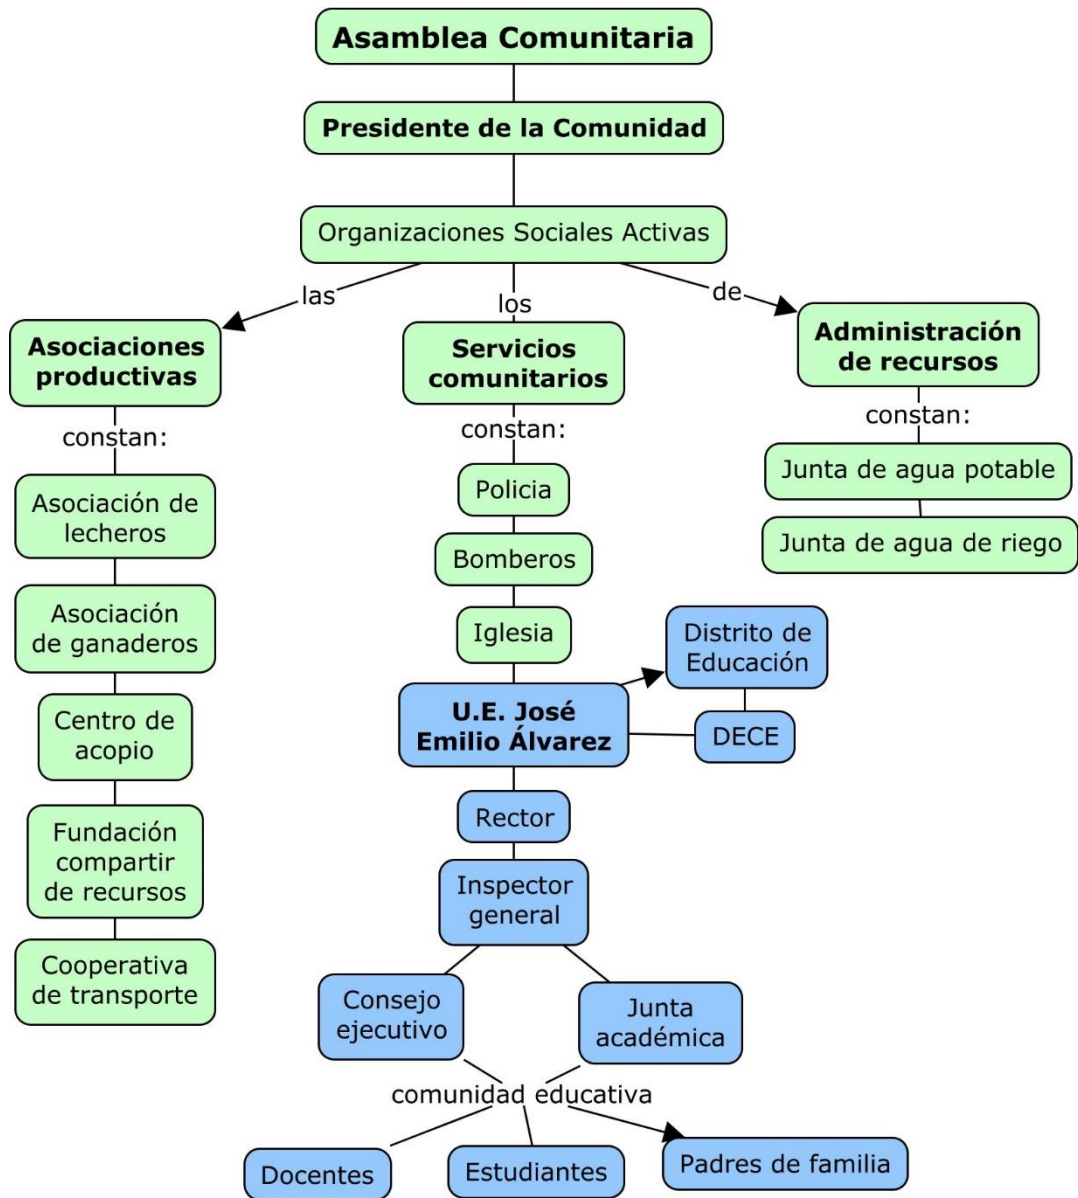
Asamblea Comunitaria

Presidente de la Comunidad

Organizaciones Sociales Activas

las

los

de

Asociaciones productivas

constan:

Asociación de lecheros

Asociación de ganaderos

Centro de acopio

Fundación compartir de recursos

Cooperativa de transporte

Servicios comunitarios

constan:

Policia

Bomberos

Iglesia

U.E. José Emilio Álvarez

Distrito de Educación

DECE

Rector

Inspector general

Consejo ejecutivo

Junta académica

comunidad educativa

Docentes

Estudiantes

Padres de familia

Administración de recursos

constan:

Junta de agua potable

Junta de agua de riego